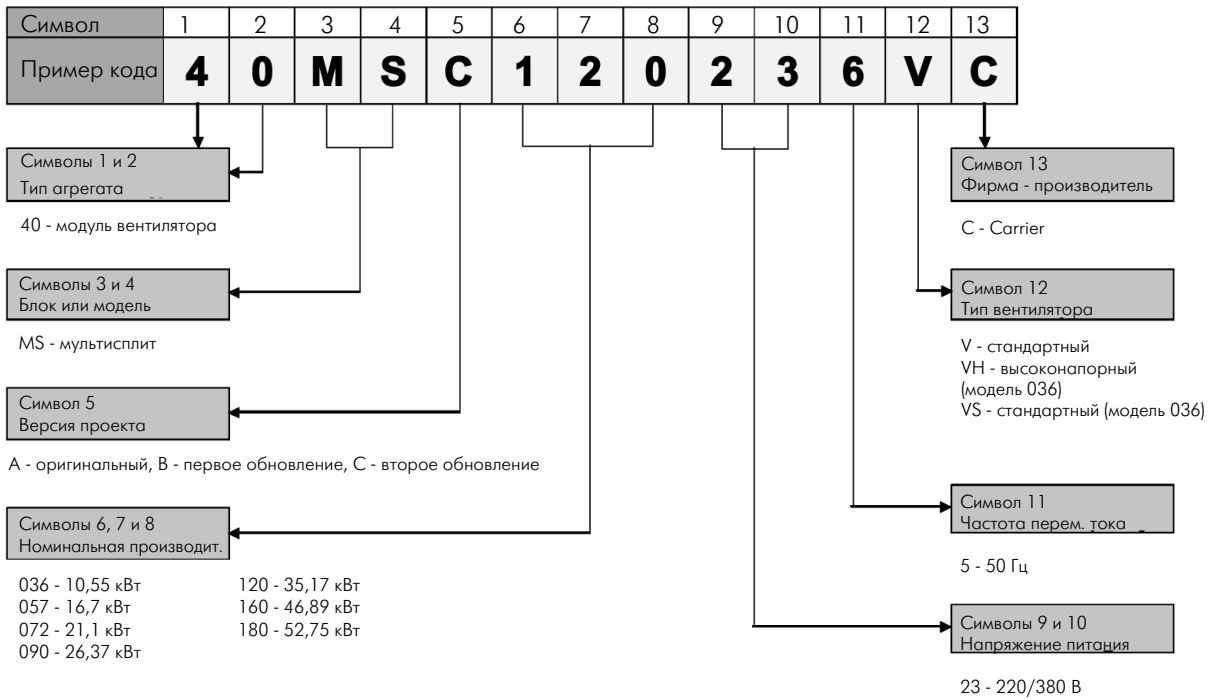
| Символ | 1 | 2 | 3 | 4 | 5 | 6 | 7 | 8 | 9 | 10 | 11 | 12 | 13 |
|---|---|---|---|---|---|---|---|---|---|---|---|---|---|
| Пример кода | 4 | 0 | M | S | C | 1 | 2 | 0 | 2 | 3 | 6 | V | C |

Символы 1 и 2
Тип агрегата

40 - модуль вентилятора

Символы 3 и 4
Блок или модель

MS - мультисплит

Символ 5
Версия проекта

A - оригинальный, B - первое обновление, C - второе обновление

Символы 6, 7 и 8
Номинальная производит.

036 - 10,55 кВт
057 - 16,7 кВт
072 - 21,1 кВт
090 - 26,37 кВт

120 - 35,17 кВт
160 - 46,89 кВт
180 - 52,75 кВт

Символ 13
Фирма - производитель

C - Carrier

Символ 12
Тип вентилятора

V - стандартный
VH - высоконапорный (модель 036)
VS - стандартный (модель 036)

Символ 11
Частота перем. тока

5 - 50 Гц

Символы 9 и 10
Напряжение питания

23 - 220/380 В